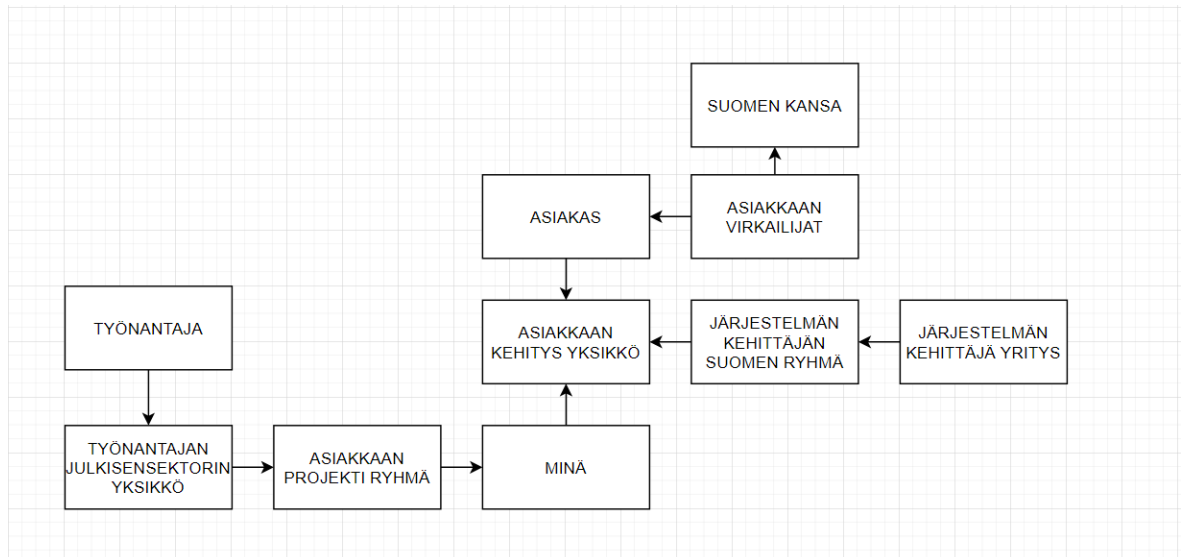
SUOMEN KANSA

ASIAKAS

ASIAKKAAN VIRKAILIJAT

TYÖNANTAJA

ASIAKKAAN KEHITYS YKSIKKÖ

JÄRJESTELMÄN KEHITTÄJÄN SUOMEN RYHMÄ

JÄRJESTELMÄN KEHITTÄJÄ YRITYS

TYÖNANTAJAN JULKISENSEKTORIN YKSIKKÖ

ASIAKKAAN PROJEKTI RYHMÄ

MINÄ